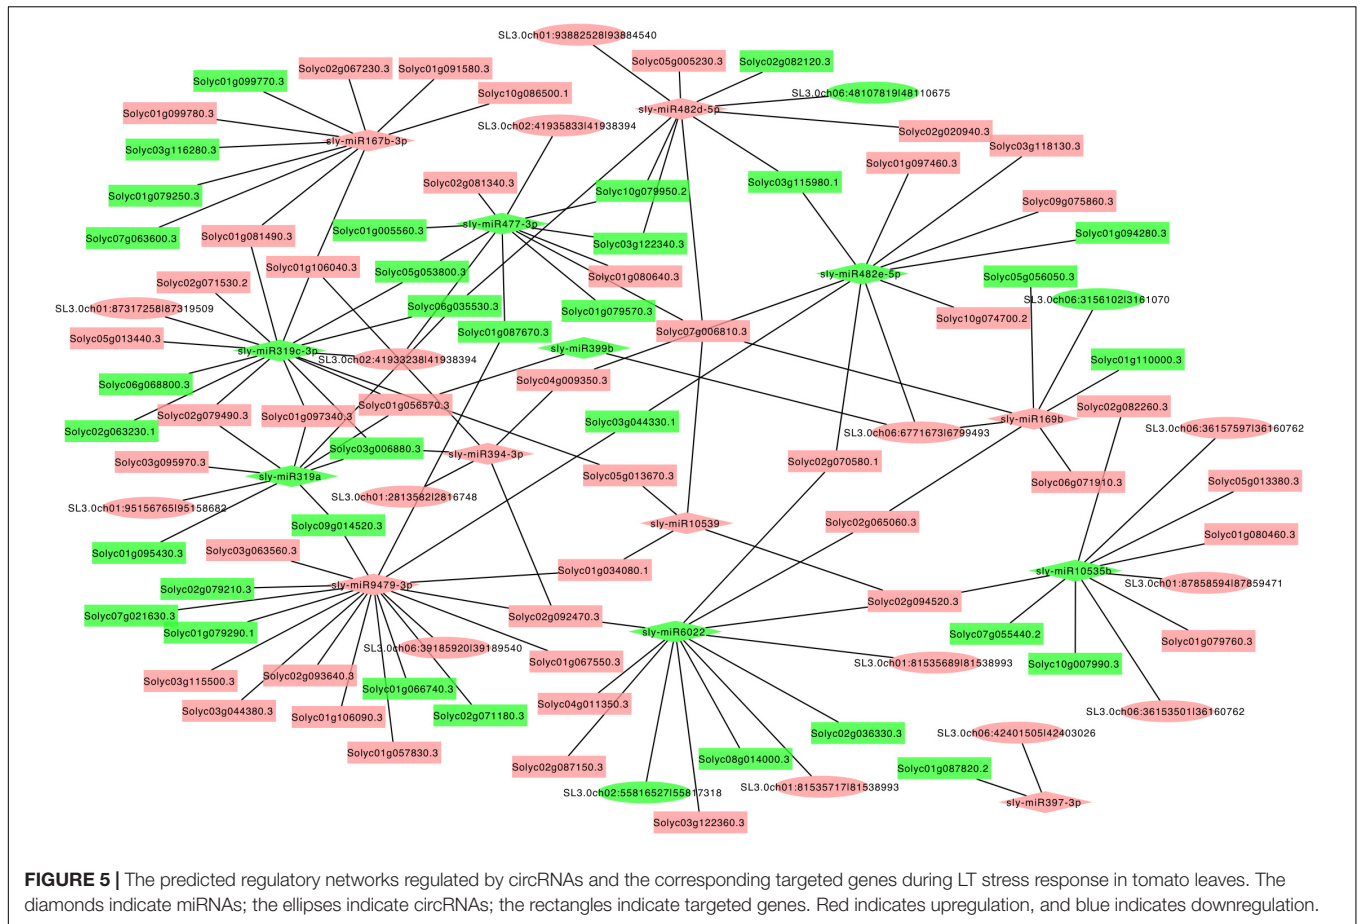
SL3.0ch01:93882528|93884540
Solyc05g005230.3
Solyc02g082120.3
Solyc02g067230.3
Solyc01g091580.3
Solyc01g099770.3
sly-miR482d-5p
SL3.0ch06:48107819|48110675
Solyc10g086500.1
Solyc01g099780.3
SL3.0ch02:41935833|41938394
Solyc02g020940.3
sly-miR167b-3p
Solyc03g118130.3
Solyc03g116280.3
Solyc01g097460.3
Solyc02g081340.3
Solyc03g115980.1
Solyc10g079950.2
Solyc01g079250.3
Solyc09g075860.3
Solyc01g005560.3
sly-miR477-3p
Solyc01g094280.3
Solyc07g063600.3
Solyc01g081490.3
Solyc03g122340.3
Solyc01g106040.3
Solyc05g053800.3
sly-miR482e-5p
Solyc02g071530.2
Solyc01g080640.3
Solyc05g056050.3
SL3.0ch01:87317258|87319509
Solyc06g035530.3
SL3.0ch06:3156102|3161070
Solyc01g079570.3
Solyc10g074700.2
Solyc05g013440.3
Solyc01g087670.3
Solyc07g006810.3
sly-miR319c-3p
sly-miR399b
SL3.0ch02:41933238|41938394
Solyc01g110000.3
Solyc06g068800.3
Solyc04g009350.3
Solyc01g056570.3
Solyc02g079490.3
Solyc01g097340.3
Solyc02g082260.3
sly-miR169b
Solyc02g063230.1
Solyc03g044330.1
SL3.0ch06:6771673|6799493
SL3.0ch06:36157597|36160762
Solyc03g006880.3
sly-miR394-3p
Solyc03g095970.3
Solyc02g070580.1
sly-miR319a
Solyc05g013670.3
Solyc06g071910.3
Solyc05g013380.3
SL3.0ch01:2813582|2816748
SL3.0ch01:95156765|95158682
Solyc09g014520.3
Solyc02g065060.3
sly-miR10539
Solyc01g080460.3
Solyc01g095430.3
Solyc03g063560.3
Solyc01g034080.1
sly-miR10535b
Solyc02g079210.3
sly-miR9479-3p
SL3.0ch01:87858594|87859471
Solyc07g021630.3
Solyc02g094520.3
Solyc02g092470.3
Solyc01g079290.1
sly-miR6022
Solyc07g055440.2
SL3.0ch06:39185920|39189540
Solyc01g079760.3
Solyc01g067550.3
SL3.0ch01:81535689|81538993
Solyc10g007990.3
Solyc03g115500.3
Solyc02g093640.3
Solyc01g066740.3
Solyc03g044380.3
Solyc01g106090.3
Solyc02g071180.3
Solyc04g011350.3
SL3.0ch06:36153501|36160762
Solyc02g036330.3
SL3.0ch06:42401505|42403026
Solyc01g057830.3
Solyc08g014000.3
Solyc02g087150.3
Solyc01g087820.2
SL3.0ch01:81535717|81538993
SL3.0ch02:55816527|55817318
sly-miR397-3p
Solyc03g122360.3

**FIGURE 5 |** The predicted regulatory networks regulated by circRNAs and the corresponding targeted genes during LT stress response in tomato leaves. The diamonds indicate miRNAs; the ellipses indicate circRNAs; the rectangles indicate targeted genes. Red indicates upregulation, and blue indicates downregulation.